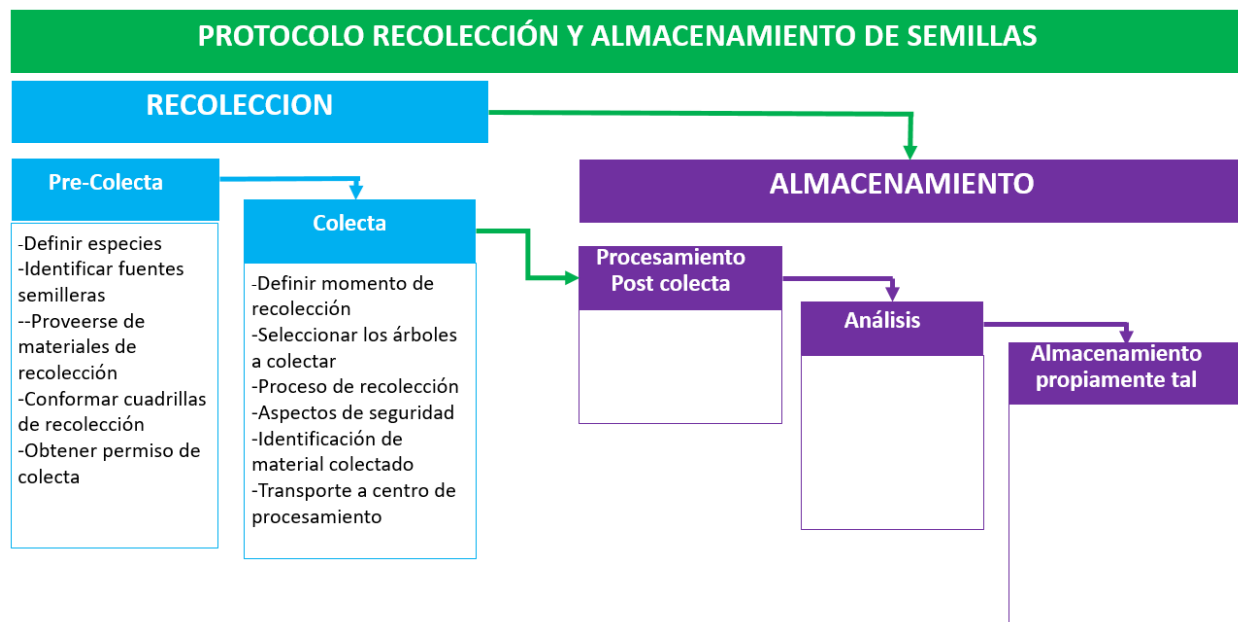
PROTOCOLO RECOLECCIÓN Y ALMACENAMIENTO DE SEMILLAS

RECOLECCION

Pre-Colecta

-Definir especies
-Identificar fuentes semilleras
--Proveerse de materiales de recolección
-Conformar cuadrillas de recolección
-Obtener permiso de colecta

Colecta

-Definir momento de recolección
-Seleccionar los árboles a colectar
-Proceso de recolección
-Aspectos de seguridad
-Identificación de material colectado
-Transporte a centro de procesamiento

ALMACENAMIENTO

Procesamiento Post colecta

Análisis

Almacenamiento propiamente tal